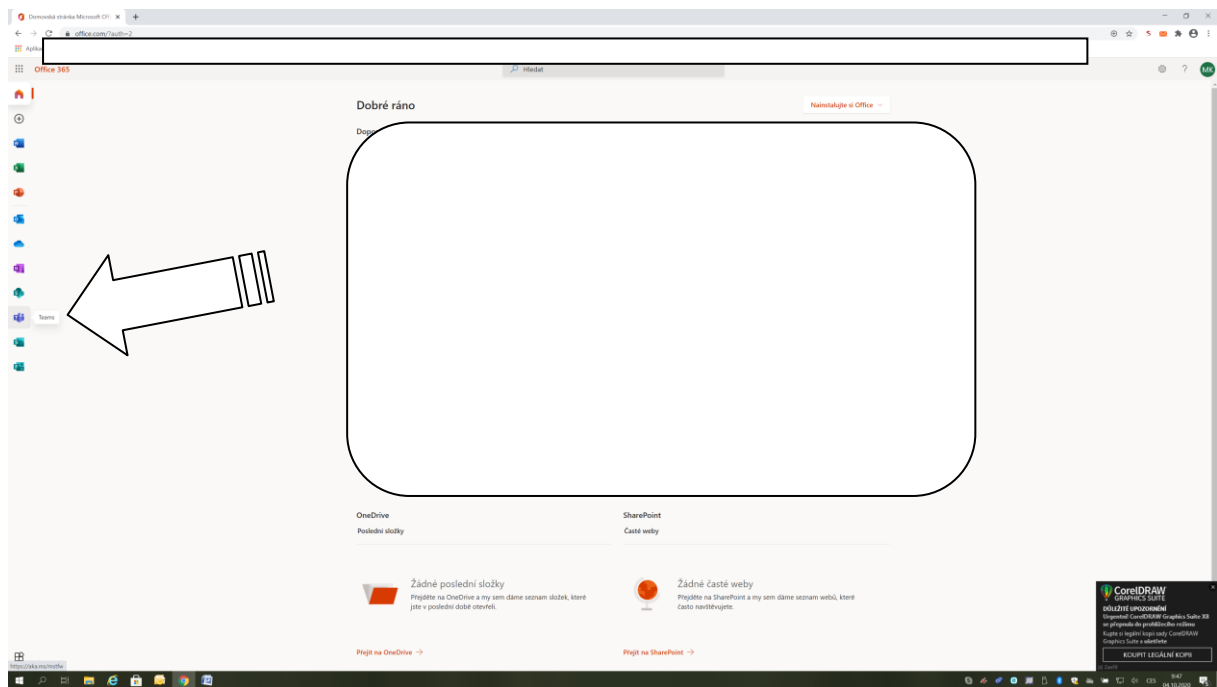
Domovská stránka Microsoft Of ×
+
office.com/?auth=2
Aplika
Office 365
Hledat
MK
Dobré ráno
Nainstalujte si Office
Dopo
Teams
OneDrive
Poslední složky
SharePoint
Časté weby
Žádné poslední složky
Přejděte na OneDrive a my sem dáme seznam složek, které jste v poslední době otevřeli.
Žádné časté weby
Přejděte na SharePoint a my sem dáme seznam webů, které často navštěvujete.
Přejít na OneDrive →
Přejít na SharePoint →
https://aka.ms/mstfw
CorelDRAW GRAPHICS SUITE
DŮLEŽITÉ UPOZORNĚNÍ
Urgentní: CorelDRAW Graphics Suite X8 se přepnula do prohlížecího režimu
Kupte si legální kopii sady CorelDRAW Graphics Suite a ušetřete
KOUPIT LEGÁLNÍ KOPII
CES
9:47
04.10.2020